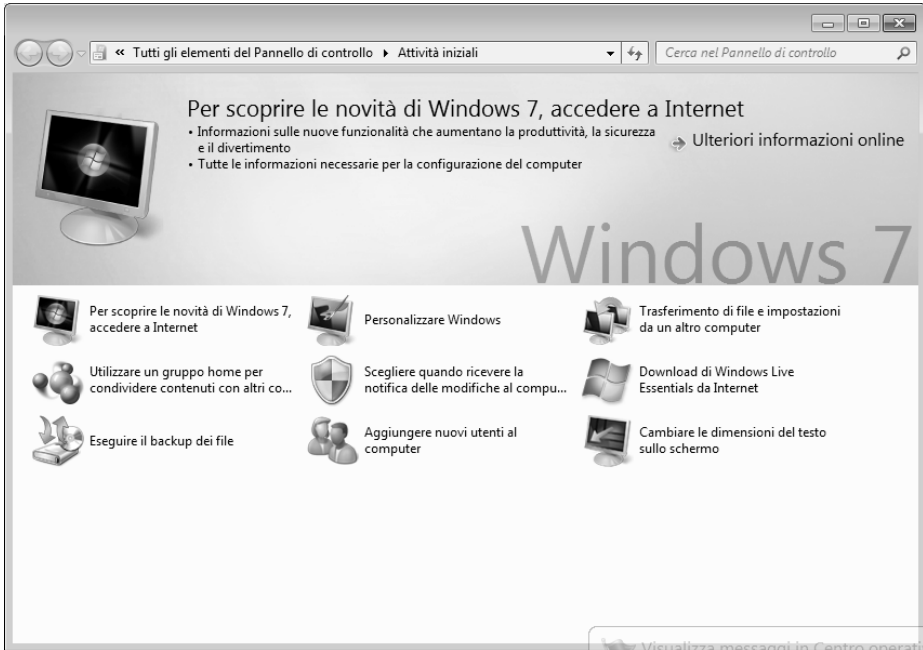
« Tutti gli elementi del Pannello di controllo ▸ Attività iniziali

Cerca nel Pannello di controllo

Per scoprire le novità di Windows 7, accedere a Internet

• Informazioni sulle nuove funzionalità che aumentano la produttività, la sicurezza e il divertimento
• Tutte le informazioni necessarie per la configurazione del computer

Ulteriori informazioni online

Windows 7

Per scoprire le novità di Windows 7, accedere a Internet

Personalizzare Windows

Trasferimento di file e impostazioni da un altro computer

Utilizzare un gruppo home per condividere contenuti con altri co...

Scegliere quando ricevere la notifica delle modifiche al compu...

Download di Windows Live Essentials da Internet

Eseguire il backup dei file

Aggiungere nuovi utenti al computer

Cambiare le dimensioni del testo sullo schermo

Visualizza messaggi in Centro operat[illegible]